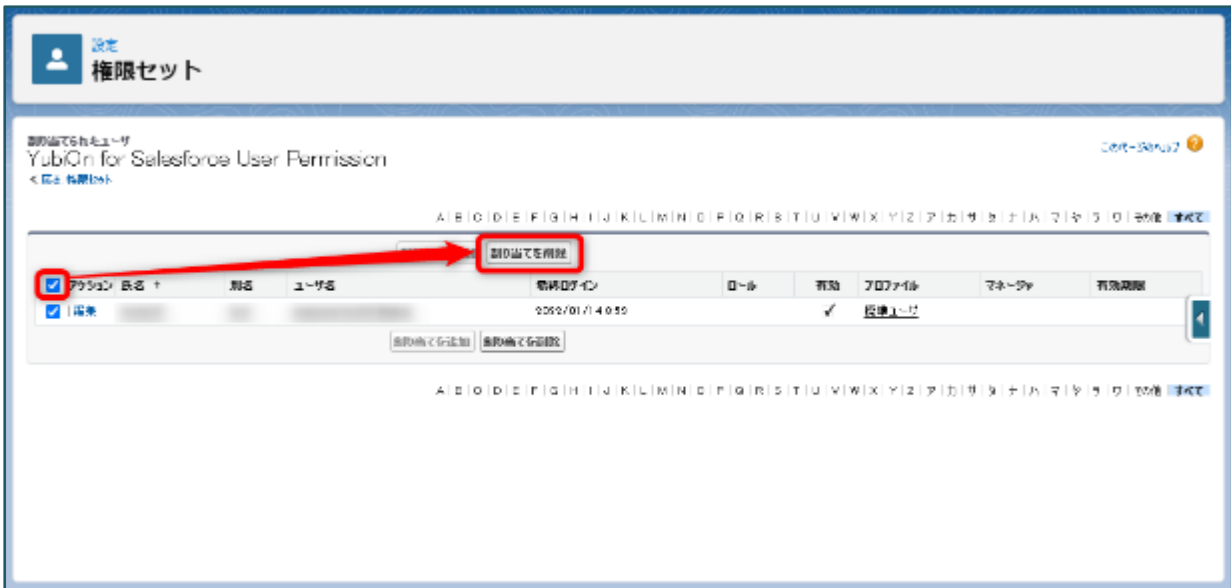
設定
権限セット

割り当てられたユーザ
YubiOn for Salesforce User Permission
< 戻る: 権限セット

このページのヘルプ

A | B | C | D | E | F | G | H | I | J | K | L | M | N | O | P | Q | R | S | T | U | V | W | X | Y | Z | ア | カ | サ | タ | ナ | ハ | マ | ヤ | ラ | ワ | その他 | すべて

割り当てを削除

| アクション | 氏名 ↑ | 別名 | ユーザ名 | 最終ログイン | ロール | 有効 | プロファイル | マネージャ | 有効期限 |
|---|---|---|---|---|---|---|---|---|---|
| 編集 | | | | 2022/01/14 0:59 | | ✓ | 標準ユーザ | | |

割り当てを追加 割り当てを削除

A | B | C | D | E | F | G | H | I | J | K | L | M | N | O | P | Q | R | S | T | U | V | W | X | Y | Z | ア | カ | サ | タ | ナ | ハ | マ | ヤ | ラ | ワ | その他 | すべて